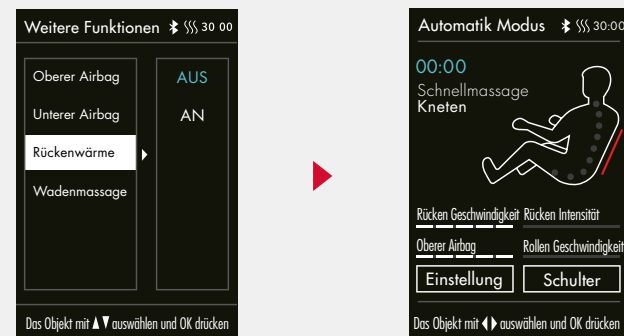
Weitere Funktionen 30 00

Oberer Airbag
Unterer Airbag
Rückenwärme
Wadenmassage

AUS
AN

Das Objekt mit ▲▼ auswählen und OK drücken

Automatik Modus 30:00

00:00
Schnellmassage
Kneten

Rücken Geschwindigkeit Rücken Intensität
Oberer Airbag Rollen Geschwindigkeit
Einstellung Schulter

Das Objekt mit ◀▶ auswählen und OK drücken